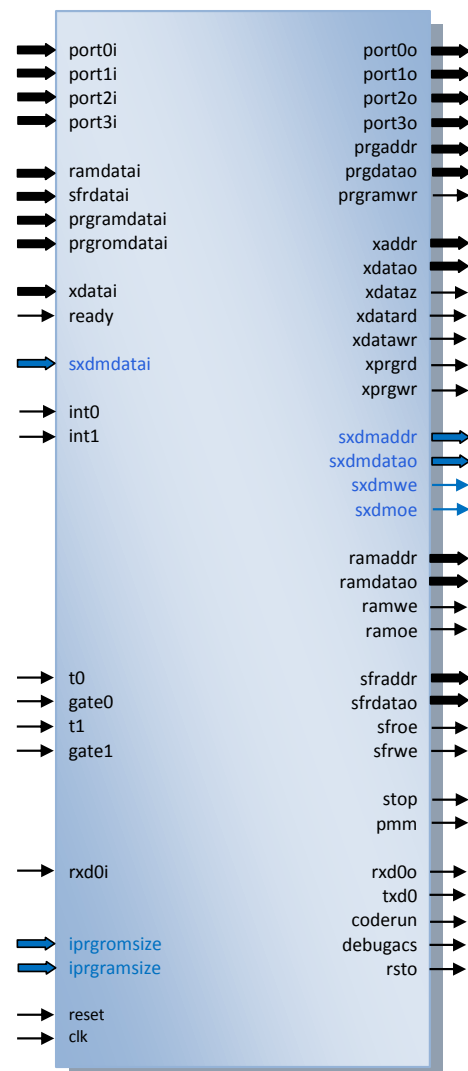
port0i
port1i
port2i
port3i

ramdatai
sfrdatai
prgramdatai
prgromdatai

xdatai
ready

sxdmdatai

int0
int1

t0
gate0
t1
gate1

rxd0i

iprgromsize
iprgramsize

reset
clk

port0o
port1o
port2o
port3o
prgaddr
prgdatao
prgramwr

xaddr
xdatao
xdataz
xdatard
xdatawr
xprgrd
xprgwr

sxdmaddr
sxdmdatao
sxdmwe
sxdmoe

ramaddr
ramdatao
ramwe
ramoe

sfraddr
sfrdatao
sfroe
sfrwe

stop
pmm

rxd0o
txd0
coderun
debugacs
rsto